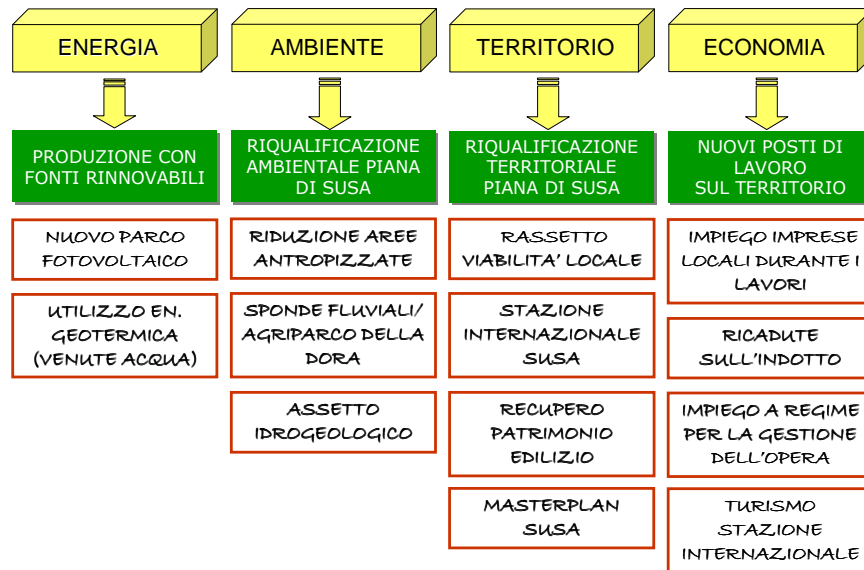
ENERGIA

PRODUZIONE CON FONTI RINNOVABILI

NUOVO PARCO FOTOVOLTAICO

UTILIZZO EN. GEOTERMICA (VENUTE ACQUA)

AMBIENTE

RIQUALIFICAZIONE AMBIENTALE PIANA DI SUSA

RIDUZIONE AREE ANTROPIZZATE

SPONDE FLUVIALI/ AGRIPARCO DELLA DORA

ASSETTO IDROGEOLOGICO

TERRITORIO

RIQUALIFICAZIONE TERRITORIALE PIANA DI SUSA

RASSETTO VIABILITA' LOCALE

STAZIONE INTERNAZIONALE SUSA

RECUPERO PATRIMONIO EDILIZIO

MASTERPLAN SUSA

ECONOMIA

NUOVI POSTI DI LAVORO SUL TERRITORIO

IMPIEGO IMPRESE LOCALI DURANTE I LAVORI

RICADUTE SULL'INDOTTO

IMPIEGO A REGIME PER LA GESTIONE DELL'OPERA

TURISMO STAZIONE INTERNAZIONALE